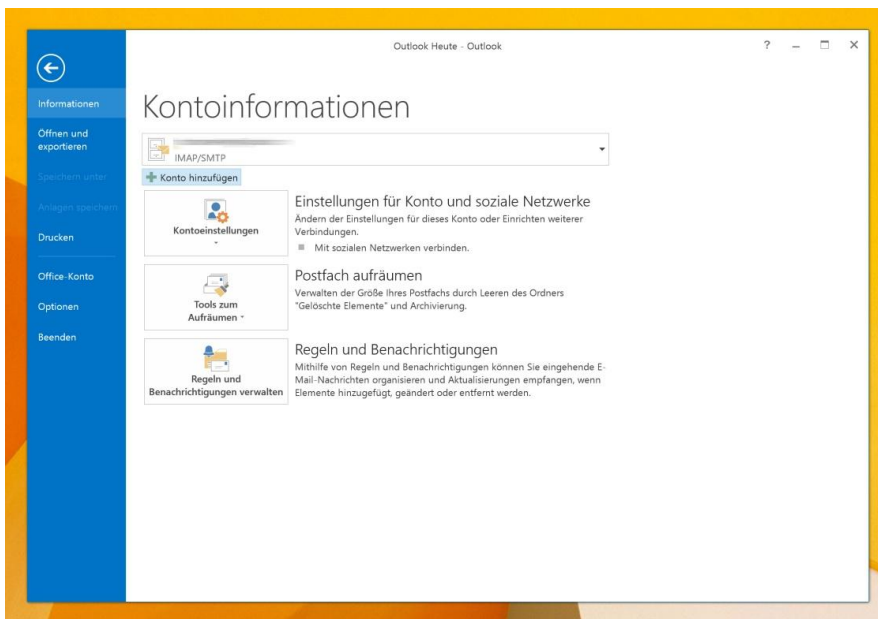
Outlook Heute - Outlook

? – ☐ ×

Informationen

Öffnen und exportieren

Speichern unter

Anlagen speichern

Drucken

Office-Konto

Optionen

Beenden

Kontoinformationen

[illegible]
IMAP/SMTP

Konto hinzufügen

Kontoeinstellungen

Einstellungen für Konto und soziale Netzwerke

Ändern der Einstellungen für dieses Konto oder Einrichten weiterer Verbindungen.

Mit sozialen Netzwerken verbinden.

Tools zum Aufräumen

Postfach aufräumen

Verwalten der Größe Ihres Postfachs durch Leeren des Ordners "Gelöschte Elemente" und Archivierung.

Regeln und Benachrichtigungen verwalten

Regeln und Benachrichtigungen

Mithilfe von Regeln und Benachrichtigungen können Sie eingehende E-Mail-Nachrichten organisieren und Aktualisierungen empfangen, wenn Elemente hinzugefügt, geändert oder entfernt werden.